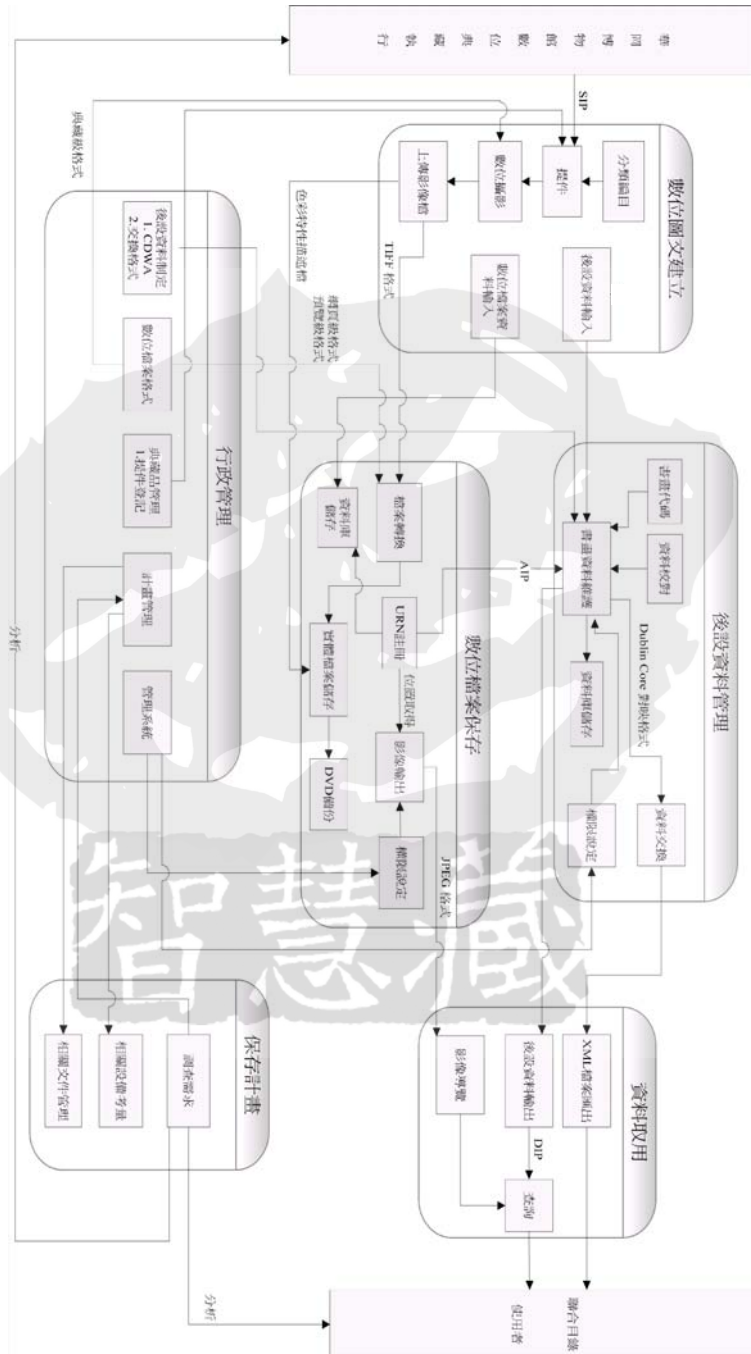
專門博物館數位典藏執行

SIP

數位圖文建立

分類編目

提件

數位攝影

上傳影像檔

後設資料輸入

數位檔案資料輸入

TIFF 格式

典藏級格式

後設資料制定
1. CDWA
2. 交換格式

位系列性描述檔

傳真級格式
瀏覽級格式

數位檔案格式

典藏品管理
1.提件登記

行政管理

計畫管理

管理系統

後設資料管理

語彙代碼

資料校對

詮釋資料維護

資料庫儲存

Dublin Core 對映格式

權限設定

資料交換

AIP

數位檔案保存

檔案轉換

資料庫儲存

URN註冊

實體檔案儲存

DVD備份

位置取得

影像輸出

權限設定

JPEG 格式

保存計畫

相關文件管理

相關設備考量

調查需求

資料取用

XML檔案輸出

後設資料輸出

影像導覽

DIP

查詢

聯合目錄

使用者

分析

分析

智慧藏